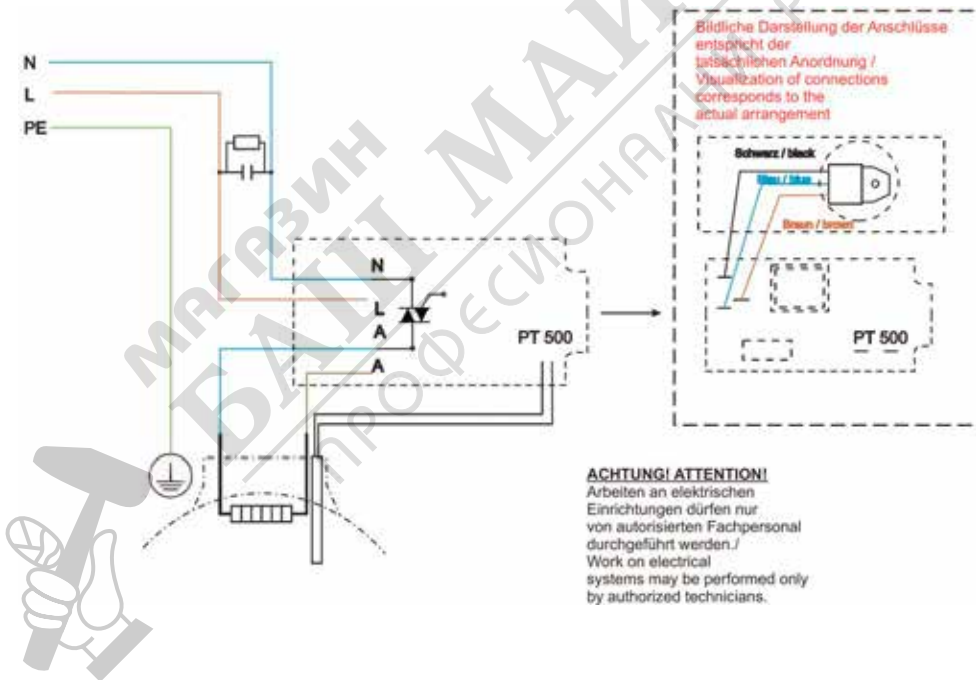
N
L
PE

Bildliche Darstellung der Anschlüsse entspricht der tatsächlichen Anordnung / Visualization of connections corresponds to the actual arrangement

Schwarz / black
Blau / blue
Braun / brown

N
L
A
A
PT 500

PT 500

МАГАЗИН БАНЬ МАЙ ПРОФЕССИОНАЛ

ACHTUNG! ATTENTION!
Arbeiten an elektrischen Einrichtungen dürfen nur von autorisierten Fachpersonal durchgeführt werden./
Work on electrical systems may be performed only by authorized technicians.